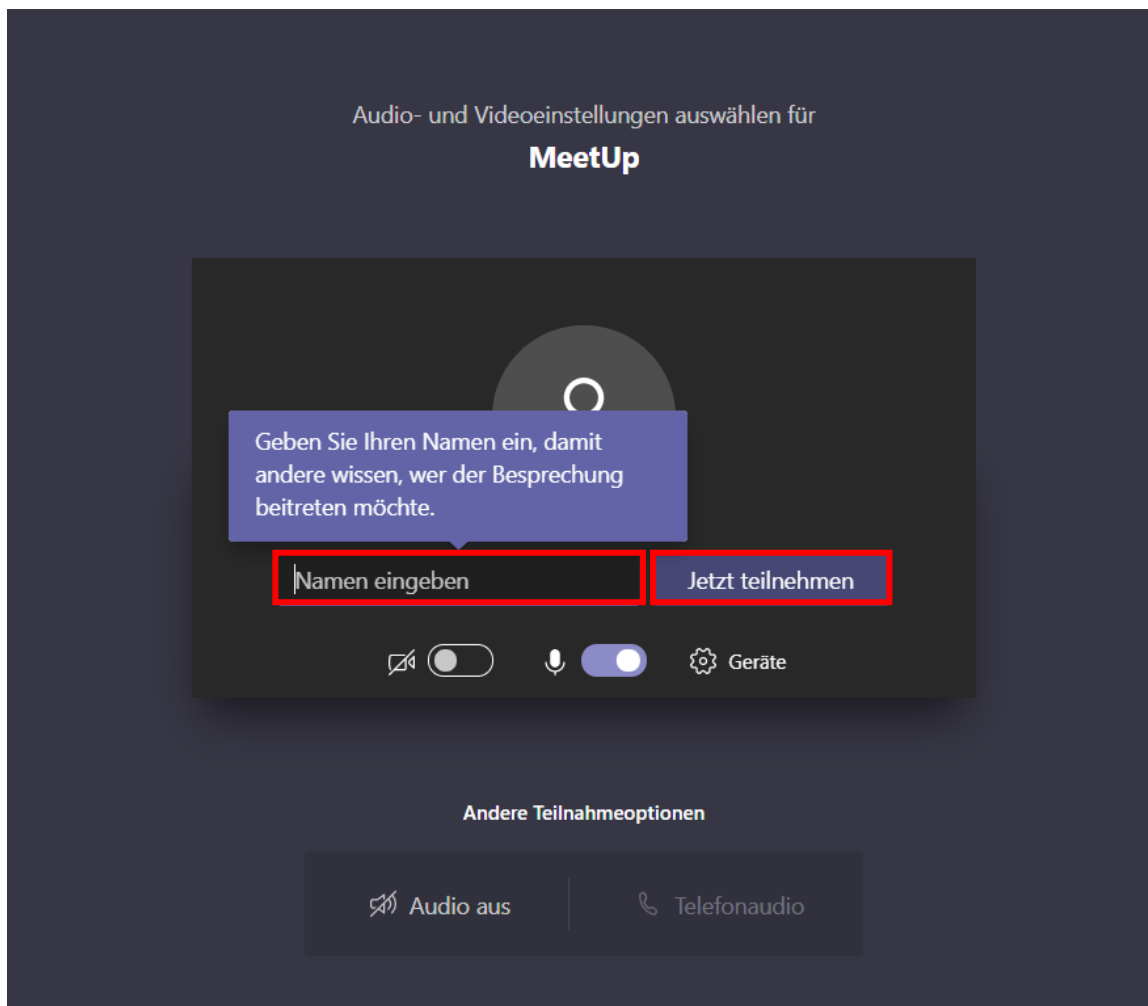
Audio- und Videoeinstellungen auswählen für

MeetUp

Geben Sie Ihren Namen ein, damit andere wissen, wer der Besprechung beitreten möchte.

Namen eingeben

Jetzt teilnehmen

Geräte

Andere Teilnahmeoptionen

Audio aus

Telefonaudio